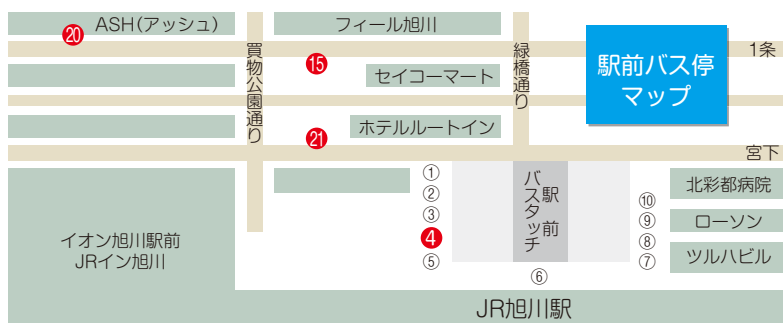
⑳ ASH(アッシュ)

フィール旭川

買物公園通り

⑮

セイコーマート

緑橋通り

駅前バス停マップ

1条

㉑

ホテルルートイン

宮下

①
②
③
④
⑤

バスタッチ

駅前

⑥

⑩
⑨
⑧
⑦

北彩都病院

ローソン

ツルハビル

イオン旭川駅前
JRイン旭川

JR旭川駅